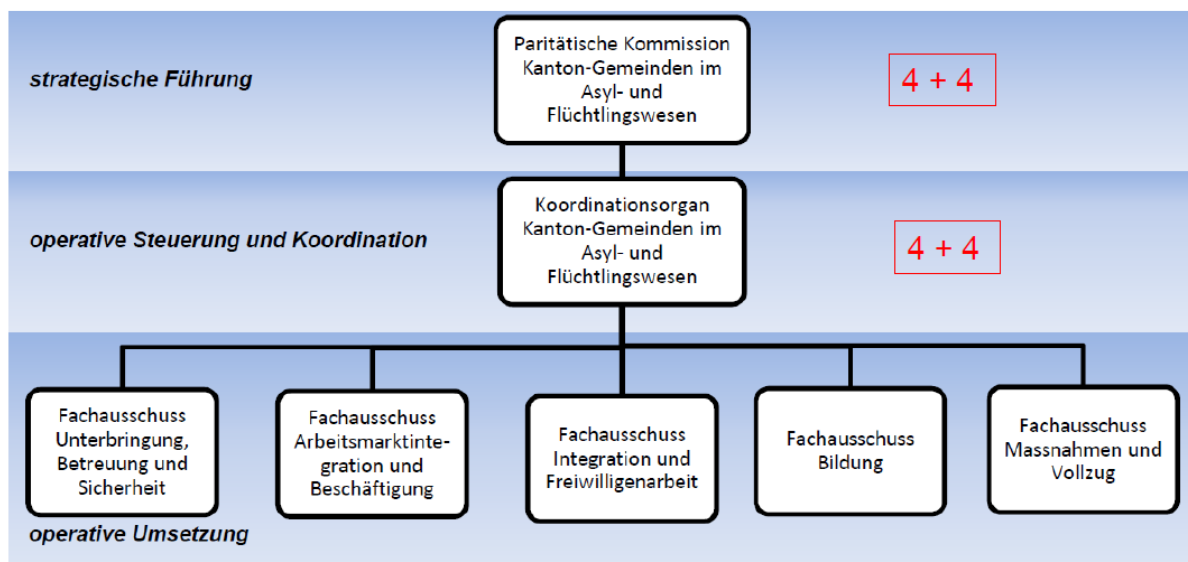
strategische Führung

Paritätische Kommission Kanton-Gemeinden im Asyl- und Flüchtlingswesen

4 + 4

operative Steuerung und Koordination

Koordinationsorgan Kanton-Gemeinden im Asyl- und Flüchtlingswesen

4 + 4

Fachausschuss Unterbringung, Betreuung und Sicherheit

Fachausschuss Arbeitsmarktintegration und Beschäftigung

Fachausschuss Integration und Freiwilligenarbeit

Fachausschuss Bildung

Fachausschuss Massnahmen und Vollzug

operative Umsetzung